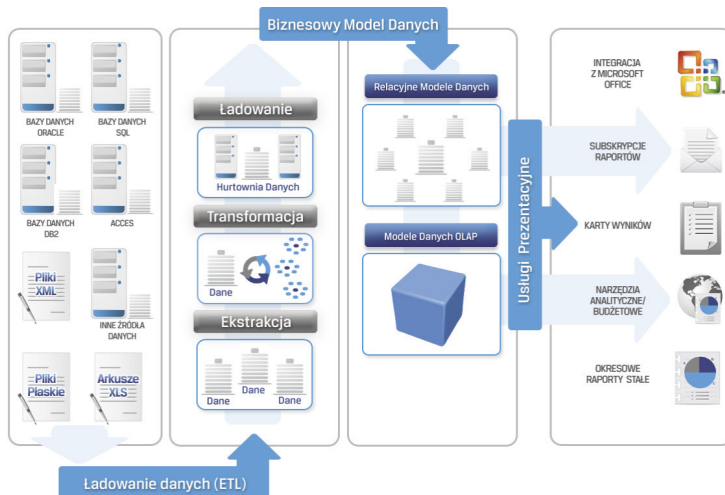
Biznesowy Model Danych

BAZY DANYCH ORACLE

BAZY DANYCH SQL

BAZY DANYCH DB2

ACCES

Pliki XML

INNE ŹRÓDŁA DANYCH

Pliki Płaskie

Arkusze XLS

Ładowanie

Hurtownia Danych

Transformacja

Dane

Ekstrakcja

Dane

Dane

Dane

Relacyjne Modele Danych

Modele Danych OLAP

Usługi Prezentacyjne

INTEGRACJA Z MICROSOFT OFFICE

SUBSKRYPCJE RAPORTÓW

KARTY WYNIKÓW

NARZĘDZIA ANALITYCZNE/ BUDŻETOWE

OKRESOWE RAPORTY STAŁE

Ładowanie danych (ETL)